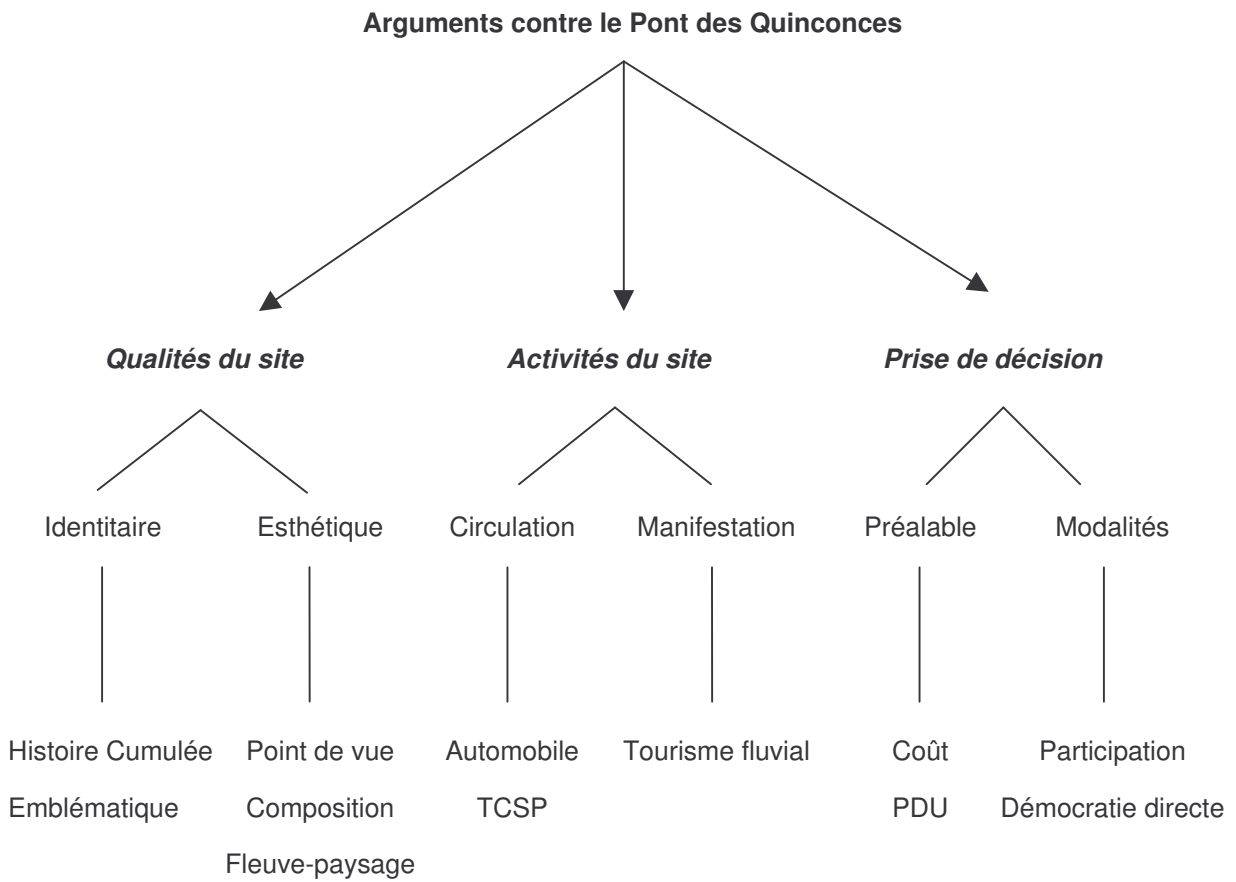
Arguments contre le Pont des Quinconces

Qualités du site

Identitaire

Histoire Cumulée
Emblématique

Esthétique

Point de vue
Composition
Fleuve-paysage

Activités du site

Circulation

Automobile
TCSP

Manifestation

Tourisme fluvial

Prise de décision

Préalable

Coût
PDU

Modalités

Participation
Démocratie directe